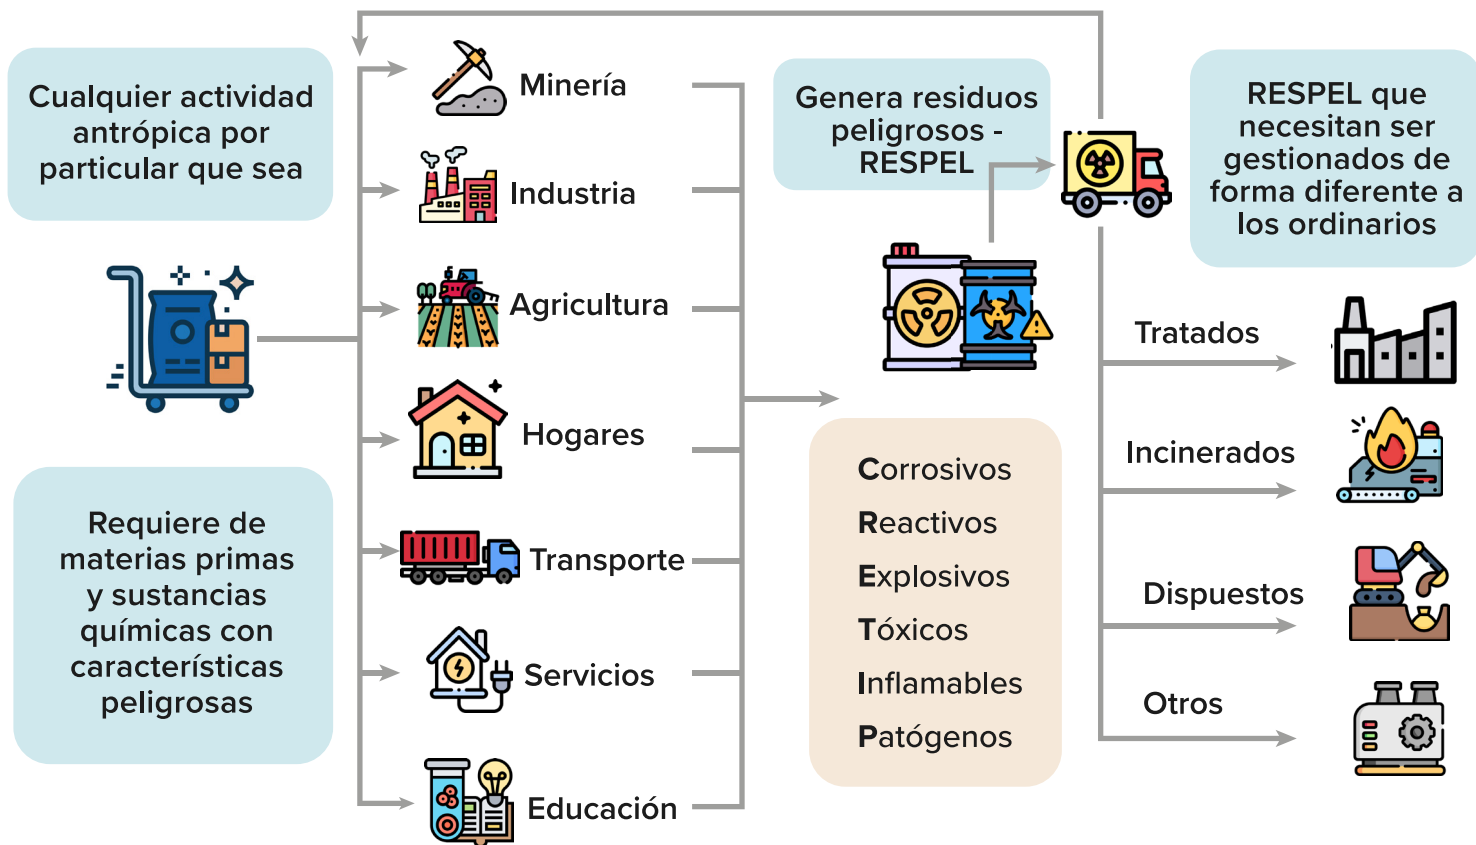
Cualquier actividad antrópica por particular que sea

Requiere de materias primas y sustancias químicas con características peligrosas

Minería

Industria

Agricultura

Hogares

Transporte

Servicios

Educación

Genera residuos peligrosos - RESPEL

Corrosivos

Reactivos

Explosivos

Tóxicos

Inflamables

Patógenos

RESPEL que necesitan ser gestionados de forma diferente a los ordinarios

Tratados

Incinerados

Dispuestos

Otros